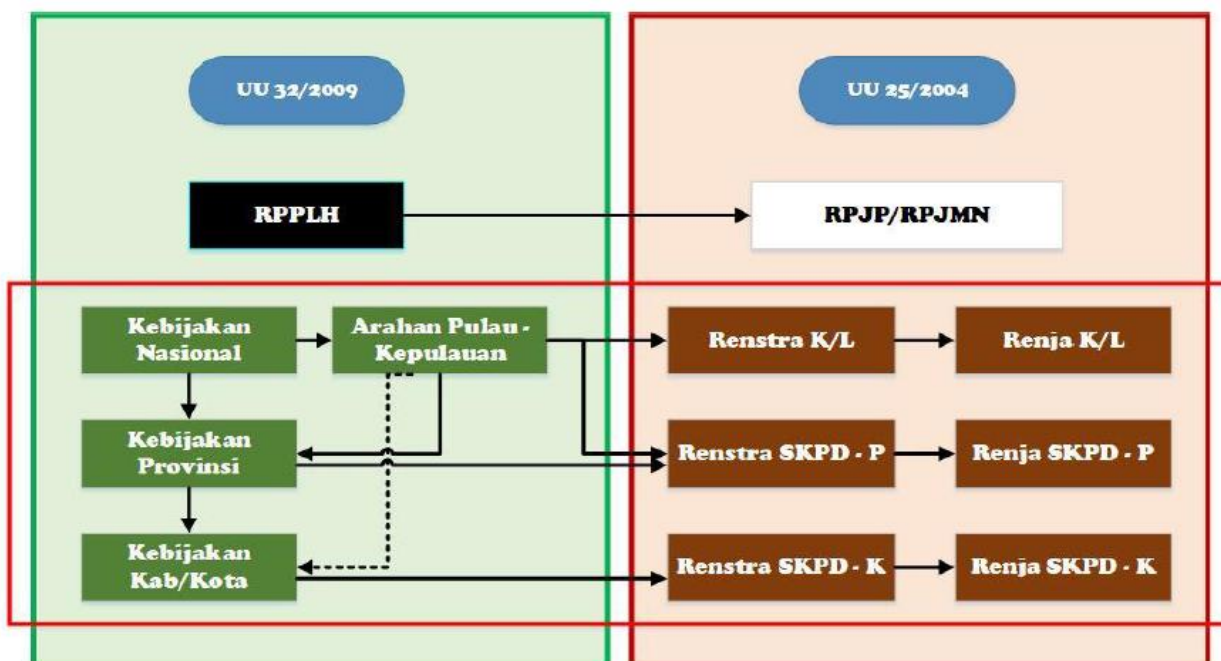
UU 32/2009

UU 25/2004

RPPLH

RPJP/RPJMN

Kebijakan Nasional

Arahan Pulau - Kepulauan

Renstra K/L

Renja K/L

Kebijakan Provinsi

Renstra SKPD - P

Renja SKPD - P

Kebijakan Kab/Kota

Renstra SKPD - K

Renja SKPD - K